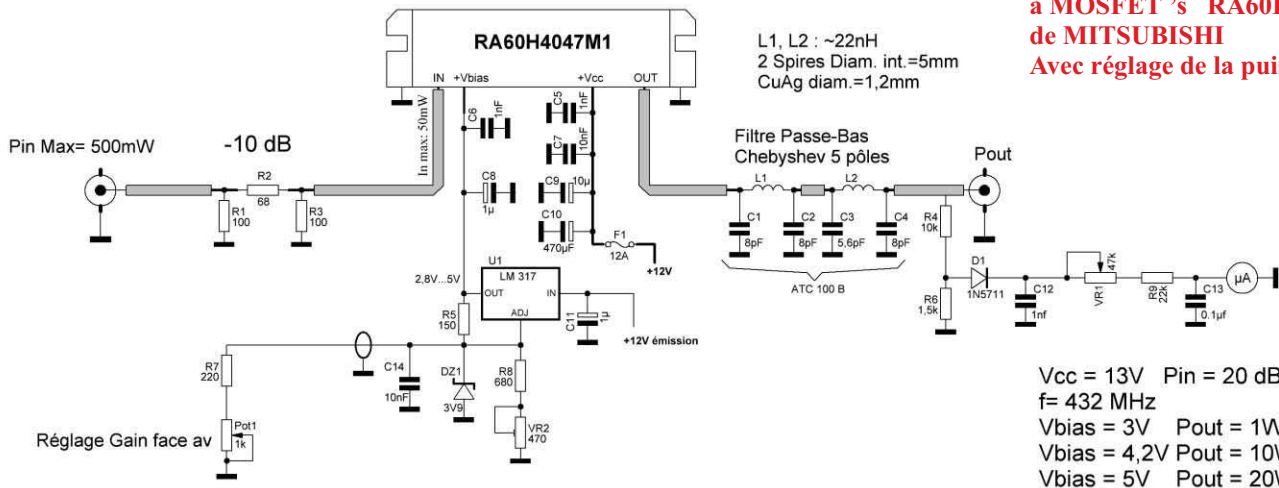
a MOSFET 's RA60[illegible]
de MITSUBISHI
Avec réglage de la pui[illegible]

RA60H4047M1

IN +Vbias +Vcc OUT

L1, L2 : ~22nH
2 Spires Diam. int.=5mm
CuAg diam.=1,2mm

In max: 50mW

Pin Max= 500mW

-10 dB

R2
68

R1
100

R3
100

C6
1nF

C5
1nF

C7
10nF

C8
1µ

C9
10µ

C10
470µF

F1
12A

+12V

Filtre Passe-Bas
Chebyshev 5 pôles

L1

L2

C1
8pF

C2
8pF

C3
5,6pF

C4
8pF

ATC 100 B

Pout

R4
10k

R6
1,5k

D1
1N5711

C12
1nf

VR1
47k

R9
22k

C13
0,1µf

µA

U1
LM 317

2,8V...5V

OUT

IN

ADJ

C11
1µ

+12V émission

R5
150

R7
220

C14
10nF

DZ1
3V9

R8
680

VR2
470

Pot1
1k

Réglage Gain face av

Vcc = 13V Pin = 20 dB
f= 432 MHz
Vbias = 3V Pout = 1W
Vbias = 4,2V Pout = 10W
Vbias = 5V Pout = 20W